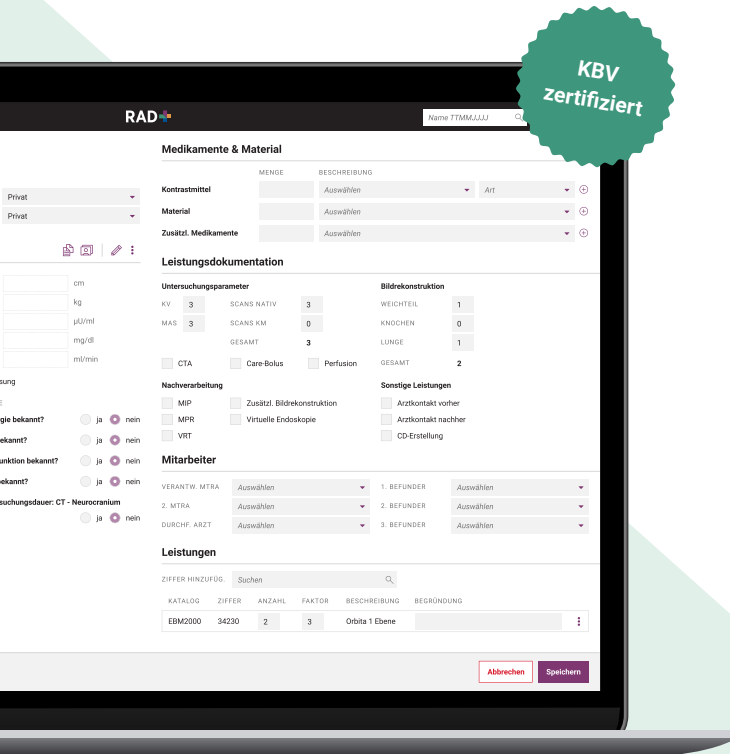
KBV zertifiziert

RAD+

Name TTMMJJJJ

Privat
Privat

cm
kg
µU/ml
mg/dl
ml/min

sung

gie bekannt? ja nein
ekannt? ja nein
unktion bekannt? ja nein
bekannt? ja nein
suchungsdauer: CT - Neurocranium
ja nein

Medikamente & Material

| | MENGE | BESCHREIBUNG | |
|---|---|---|---|
| Kontrastmittel | | Auswählen | Art |
| Material | | Auswählen | |
| Zusätzl. Medikamente | | Auswählen | |

Leistungsdokumentation

Untersuchungsparameter

KV 3
MAS 3
SCANS NATIV 3
SCANS KM 0
GESAMT 3

CTA
Care-Bolus
Perfusion

Bildrekonstruktion

WEICHTEIL 1
KNOCHEN 0
LUNGE 1
GESAMT 2

Nachverarbeitung

MIP
MPR
VRT
Zusätzl. Bildrekonstruktion
Virtuelle Endoskopie

Sonstige Leistungen

Arztkontakt vorher
Arztkontakt nachher
CD-Erstellung

Mitarbeiter

VERANTW. MTRA Auswählen
2. MTRA Auswählen
DURCHF. ARZT Auswählen
1. BEFUNDER Auswählen
2. BEFUNDER Auswählen
3. BEFUNDER Auswählen

Leistungen

ZIFFER HINZUFÜG. Suchen

| KATALOG | ZIFFER | ANZAHL | FAKTOR | BESCHREIBUNG | BEGRÜNDUNG |
|---|---|---|---|---|---|
| EBM2000 | 34230 | 2 | 3 | Orbita 1 Ebene | |

Abbrechen
Speichern